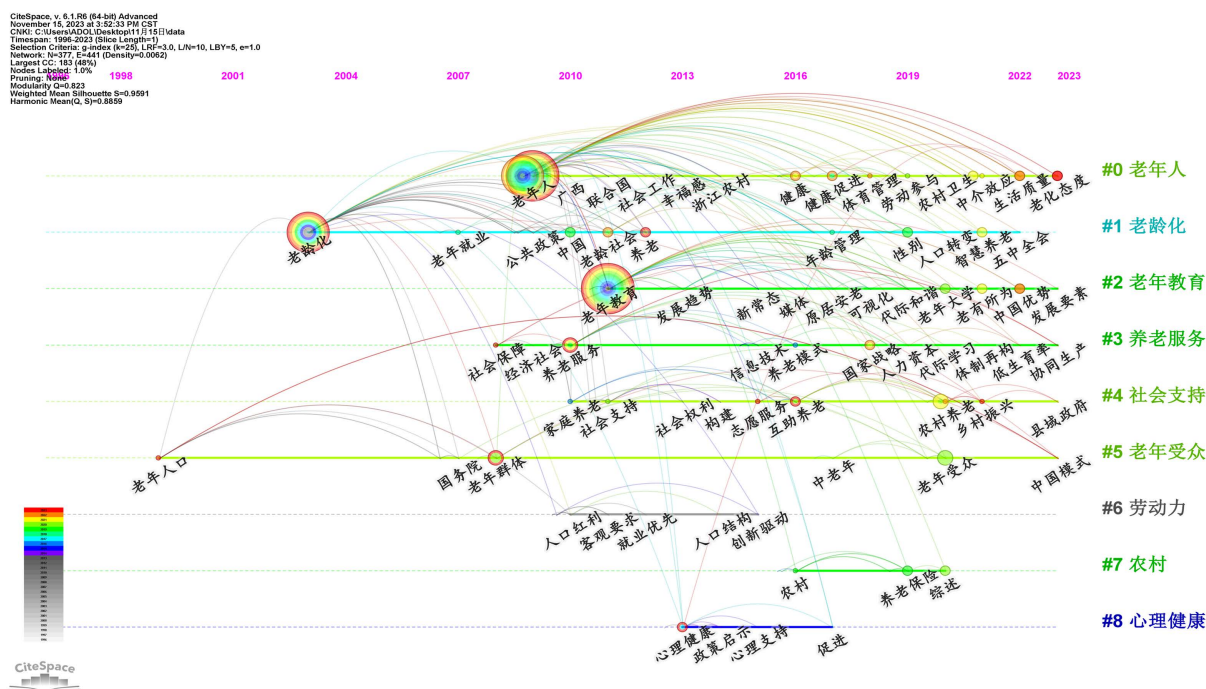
CiteSpace, v. 6.1.R6 (64-bit) Advanced
November 15, 2023 at 3:52:33 PM CST
CNKI: C:\Users\ADOL\Desktop\11月15日\data
Timespan: 1996-2023 (Slice Length=1)
Selection Criteria: g-index (k=25), LRF=3.0, L/N=10, LBY=5, e=1.0
Network: N=377, E=441 (Density=0.0062)
Largest CC: 183 (48%)
Nodes Labeled: 1.0%
Pruning: None
Modularity Q=0.823
Weighted Mean Silhouette S=0.9591
Harmonic Mean(Q, S)=0.8859

1998 2001 2004 2007 2010 2013 2016 2019 2022 2023

老年人 广西 联合国 社会工作 幸福感 浙江农村 健康 健康促进 体育管理 劳动参与 农村卫生 中介效应 生活质量 老化态度
#0 老年人

老龄化 老年就业 公共政策 中国 老龄社会 养老 年龄管理 性别 人口转变 智慧养老 五中全会
#1 老龄化

老年教育 发展趋势 新常态 媒体 原居安老 可视化 代际和谐 老年大学 老有所为 中国优势 发展要素
#2 老年教育

社会保障 经济社会 养老服务 信息技术 养老模式 国家战略 人力资本 代际学习 体制再构 低生育率 协同生产
#3 养老服务

家庭养老 社会支持 社会权利 构建 志愿服务 互助养老 农村养老 乡村振兴 县域政府
#4 社会支持

老年人口 国务院 老年群体 中老年 老年受众 中国模式
#5 老年受众

人口红利 客观要求 就业优先 人口结构 创新驱动
#6 劳动力

农村 养老保险 综述
#7 农村

心理健康 政策启示 心理支持 促进
#8 心理健康

CiteSpace